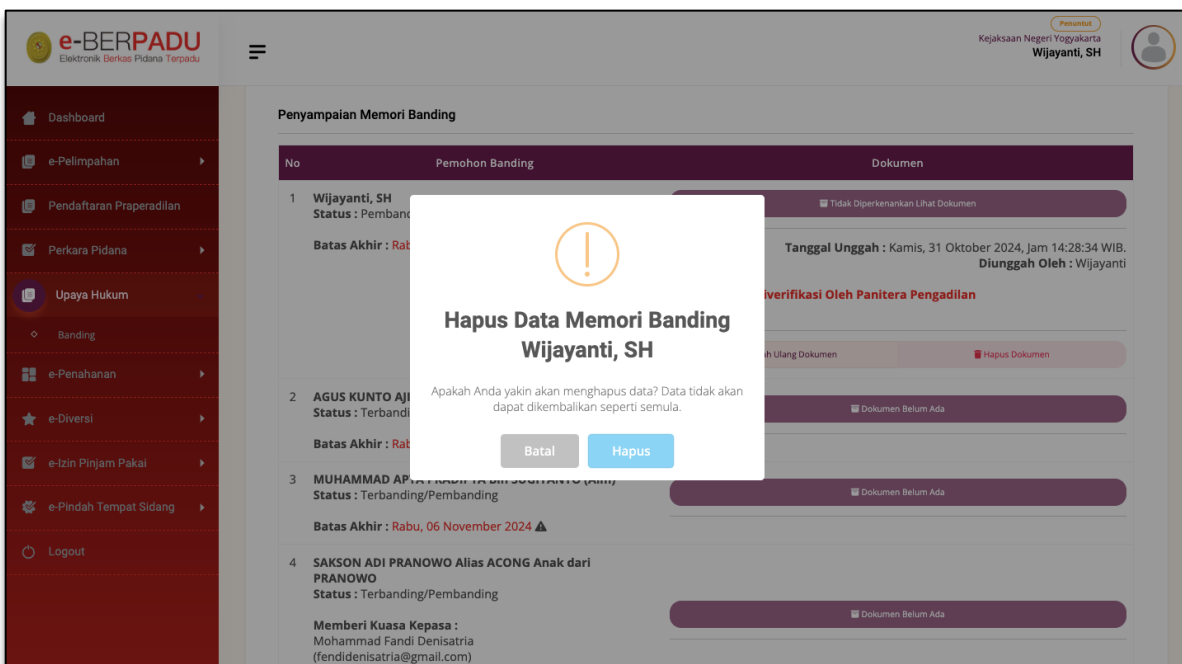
e-BERPADU
Elektronik Berkas Pidana Terpadu

Penuntut
Kejaksaan Negeri Yogyakarta
Wijayanti, SH

Dashboard
e-Pelimpahan
Pendaftaran Praperadilan
Perkara Pidana
Upaya Hukum
Banding
e-Penahanan
e-Diversi
e-Izin Pinjam Pakai
e-Pindah Tempat Sidang
Logout

Penyampaian Memori Banding

| No | Pemohon Banding | Dokumen |
|---|---|---|
| 1 | Wijayanti, SH Status : Pemband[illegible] Batas Akhir : Rab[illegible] | Tidak Diperkenankan Lihat Dokumen Tanggal Unggah : Kamis, 31 Oktober 2024, Jam 14:28:34 WIB. Diunggah Oleh : Wijayanti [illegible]iverifikasi Oleh Panitera Pengadilan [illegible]h Ulang Dokumen Hapus Dokumen |
| 2 | AGUS KUNTO AJ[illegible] Status : Terbandi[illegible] Batas Akhir : Rab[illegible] | Dokumen Belum Ada |
| 3 | MUHAMMAD APTA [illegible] Status : Terbanding/Pembanding Batas Akhir : Rabu, 06 November 2024 | Dokumen Belum Ada |
| 4 | SAKSON ADI PRANOWO Alias ACONG Anak dari PRANOWO Status : Terbanding/Pembanding Memberi Kuasa Kepasa : Mohammad Fandi Denisatria (fendidenisatria@gmail.com) | Dokumen Belum Ada |

Hapus Data Memori Banding Wijayanti, SH

Apakah Anda yakin akan menghapus data? Data tidak akan dapat dikembalikan seperti semula.

Batal
Hapus